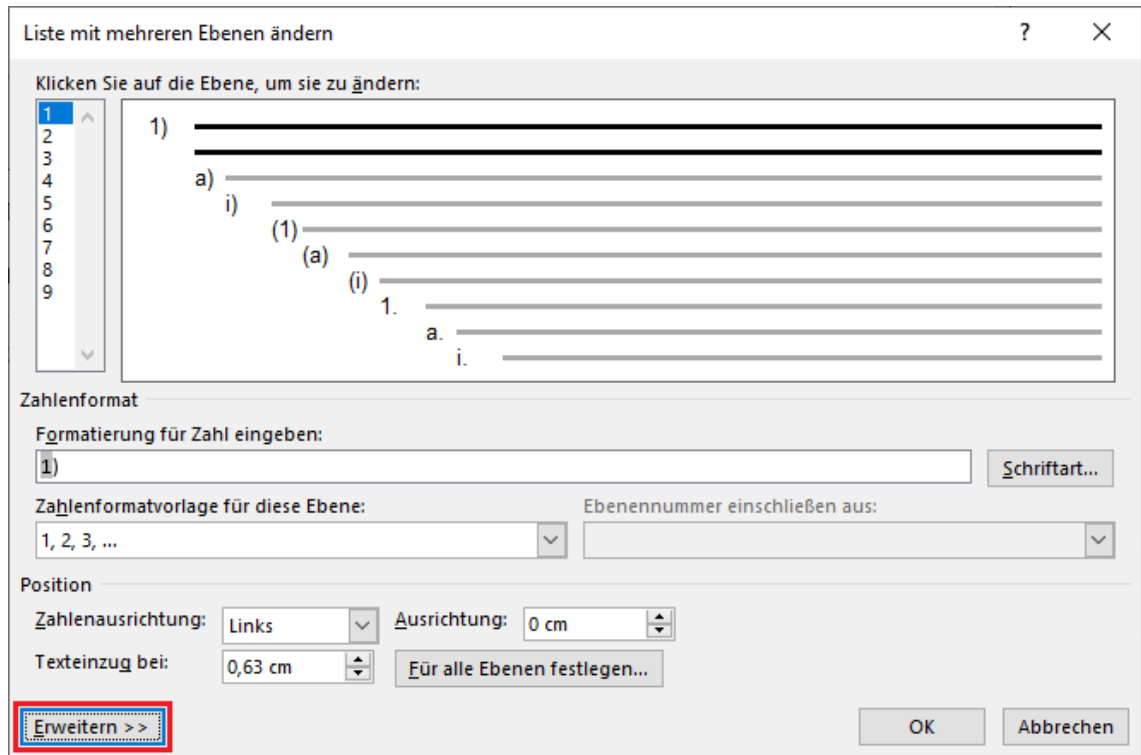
Liste mit mehreren Ebenen ändern

?

X

Klicken Sie auf die Ebene, um sie zu ändern:

1
2
3
4
5
6
7
8
9

1)
a)
i)
(1)
(a)
(i)
1.
a.
i.

Zahlenformat

Formatierung für Zahl eingeben:

1)

Schriftart...

Zahlenformatvorlage für diese Ebene:

1, 2, 3, ...

Ebenennummer einschließen aus:

Position

Zahlenausrichtung: Links

Ausrichtung: 0 cm

Texteinzug bei: 0,63 cm

Für alle Ebenen festlegen...

Erweitern >>

OK

Abbrechen